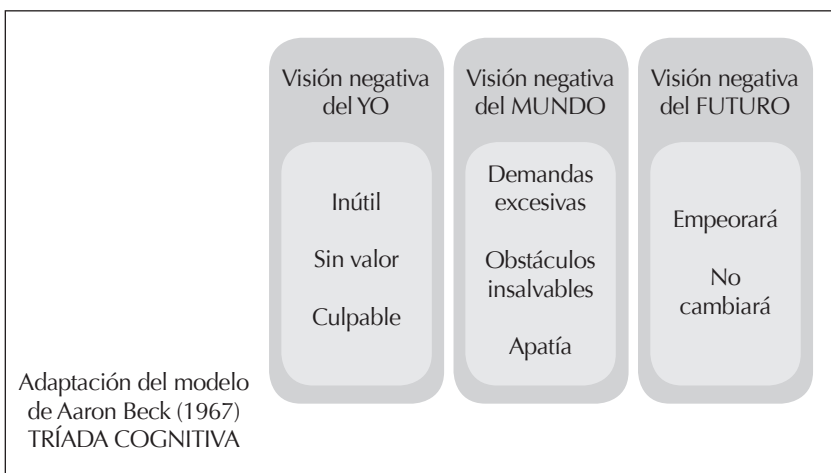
Visión negativa del YO

Inútil

Sin valor

Culpable

Visión negativa del MUNDO

Demandas excesivas

Obstáculos insalvables

Apatía

Visión negativa del FUTURO

Empeorará

No cambiará

Adaptación del modelo de Aaron Beck (1967)
TRÍADA COGNITIVA